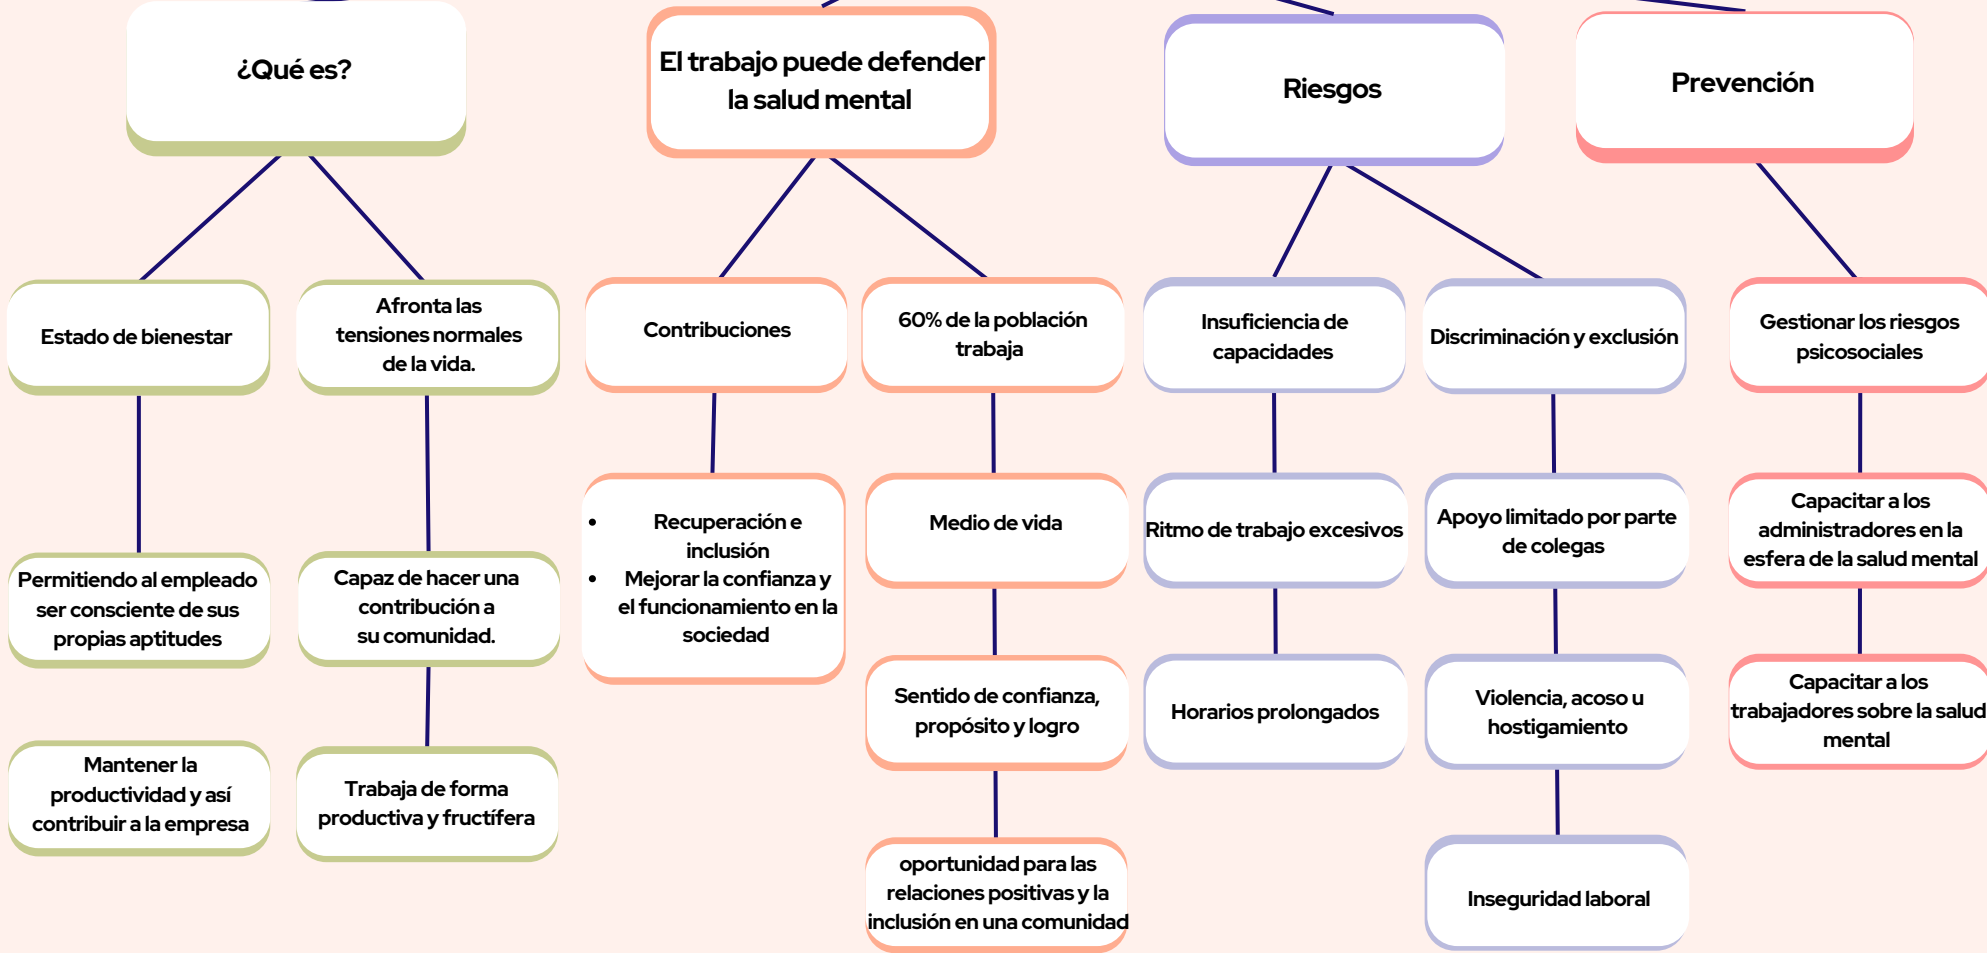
¿Qué es?

Estado de bienestar

Permitiendo al empleado ser consciente de sus propias aptitudes

Mantener la productividad y así contribuir a la empresa

Afronta las tensiones normales de la vida.

Capaz de hacer una contribución a su comunidad.

Trabaja de forma productiva y fructífera

El trabajo puede defender la salud mental

Contribuciones

- Recuperación e inclusión
- Mejorar la confianza y el funcionamiento en la sociedad

60% de la población trabaja

Medio de vida

Sentido de confianza, propósito y logro

oportunidad para las relaciones positivas y la inclusión en una comunidad

Riesgos

Insuficiencia de capacidades

Ritmo de trabajo excesivos

Horarios prolongados

Discriminación y exclusión

Apoyo limitado por parte de colegas

Violencia, acoso u hostigamiento

Inseguridad laboral

Prevención

Gestionar los riesgos psicosociales

Capacitar a los administradores en la esfera de la salud mental

Capacitar a los trabajadores sobre la salud mental